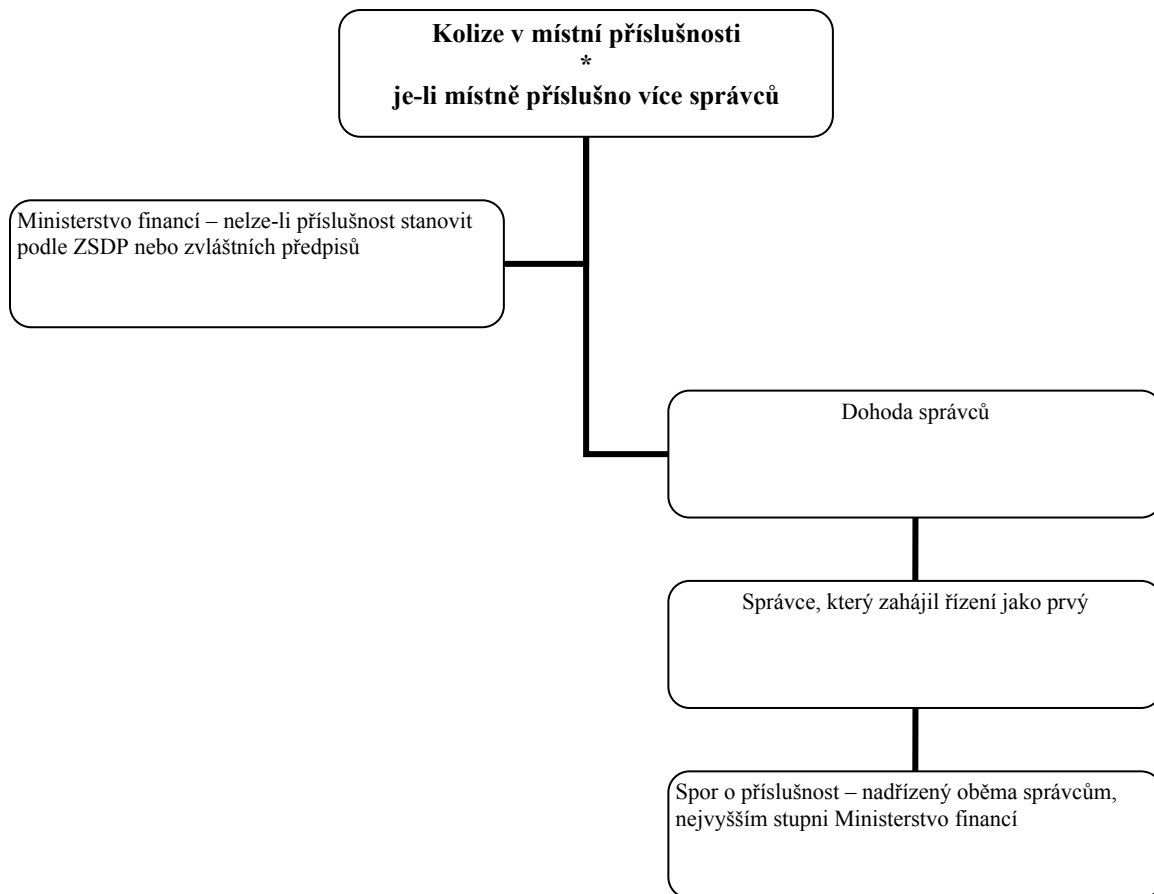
**Kolize v místní příslušnosti**
**\***
**je-li místně příslušno více správců**

Ministerstvo financí – nelze-li příslušnost stanovit podle ZSDP nebo zvláštních předpisů

Dohoda správců

Správce, který zahájil řízení jako prvý

Spor o příslušnost – nadřízený oběma správcům, nejvyšším stupni Ministerstvo financí